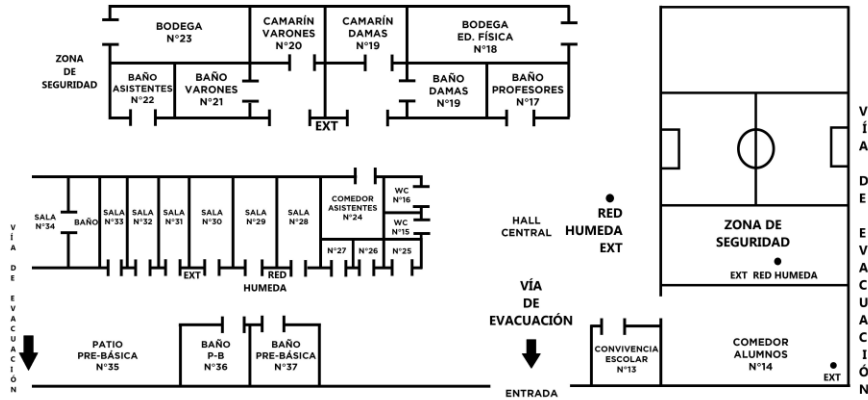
BODEGA
N°23

CAMARÍN
VARONES
N°20

CAMARÍN
DAMAS
N°19

BODEGA
ED. FÍSICA
N°18

ZONA
DE
SEGURIDAD

BAÑO
ASISTENTES
N°22

BAÑO
VARONES
N°21

BAÑO
DAMAS
N°19

BAÑO
PROFESORES
N°17

EXT

VÍA DE EVACUACIÓN

SALA
N°34

BAÑO

SALA
N°33

SALA
N°32

SALA
N°31

SALA
N°30

SALA
N°29

SALA
N°28

COMEDOR
ASISTENTES
N°24

WC
N°16

WC
N°15

N°27

N°26

N°25

EXT

RED
HUMEDA

HALL
CENTRAL

RED
HUMEDA
EXT

ZONA DE
SEGURIDAD

EXT RED HUMEDA

VÍA
DE
EVACUACIÓN

PATIO
PRE-BÁSICA
N°35

BAÑO
P-B
N°36

BAÑO
PRE-BÁSICA
N°37

CONVIVENCIA
ESCOLAR
N°13

COMEDOR
ALUMNOS
N°14

EXT

ENTRADA

VÍA DE EVACUACIÓN